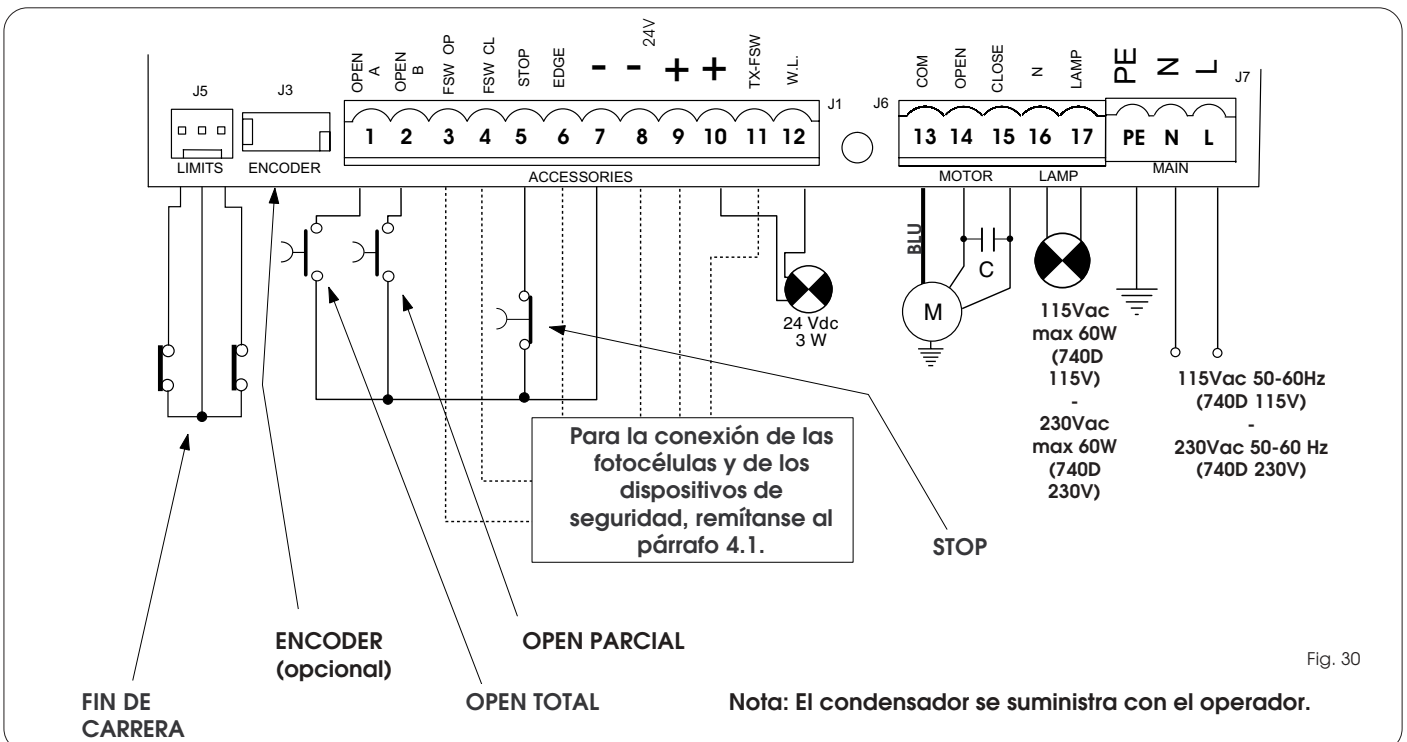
J5 J3
LIMITS ENCODER

OPEN A
OPEN B
FSW OP
FSW CL
STOP
EDGE
-
-
24V
+
+
TX-FSW
W.L.
J1

1 2 3 4 5 6 7 8 9 10 11 12

ACCESSORIES

J6
COM
OPEN
CLOSE
N
LAMP
PE N L J7

13 14 15 16 17
MOTOR LAMP

PE N L
MAIN

BLU
C
M

24 Vdc
3 W

115Vac max 60W (740D 115V) - 230Vac max 60W (740D 230V)

115Vac 50-60Hz (740D 115V) - 230Vac 50-60 Hz (740D 230V)

Para la conexión de las fotocélulas y de los dispositivos de seguridad, remítanse al párrafo 4.1.

STOP

ENCODER (opcional)

OPEN PARCIAL

Fig. 30

FIN DE CARRERA

OPEN TOTAL

Nota: El condensador se suministra con el operador.